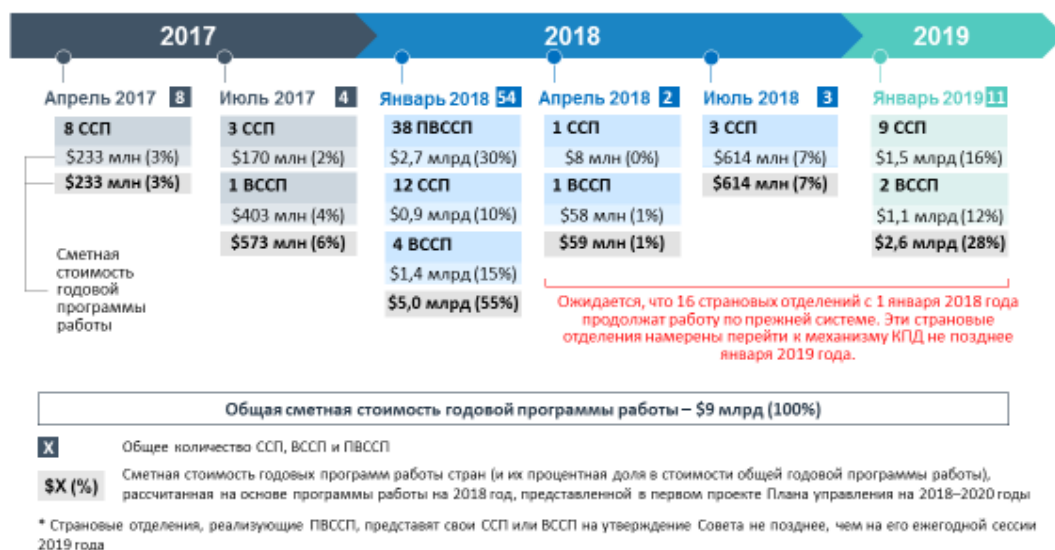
2017

2018

2019

Апрель 2017 8

8 ССП

$233 млн (3%)

$233 млн (3%)

Сметная стоимость годовой программы работы

Июль 2017 4

3 ССП

$170 млн (2%)

1 ВССП

$403 млн (4%)

$573 млн (6%)

Январь 2018 54

38 ПВССП

$2,7 млрд (30%)

12 ССП

$0,9 млрд (10%)

4 ВССП

$1,4 млрд (15%)

$5,0 млрд (55%)

Апрель 2018 2

1 ССП

$8 млн (0%)

1 ВССП

$58 млн (1%)

$59 млн (1%)

Июль 2018 3

3 ССП

$614 млн (7%)

$614 млн (7%)

Январь 2019 11

9 ССП

$1,5 млрд (16%)

2 ВССП

$1,1 млрд (12%)

$2,6 млрд (28%)

Ожидается, что 16 страновых отделений с 1 января 2018 года продолжат работу по прежней системе. Эти страновые отделения намерены перейти к механизму КПД не позднее января 2019 года.

Общая сметная стоимость годовой программы работы – $9 млрд (100%)

X Общее количество ССП, ВССП и ПВССП

$X (%) Сметная стоимость годовых программ работы стран (и их процентная доля в стоимости общей годовой программы работы), рассчитанная на основе программы работы на 2018 год, представленной в первом проекте Плана управления на 2018–2020 годы

* Страновые отделения, реализующие ПВССП, представят свои ССП или ВССП на утверждение Совета не позднее, чем на его ежегодной сессии 2019 года